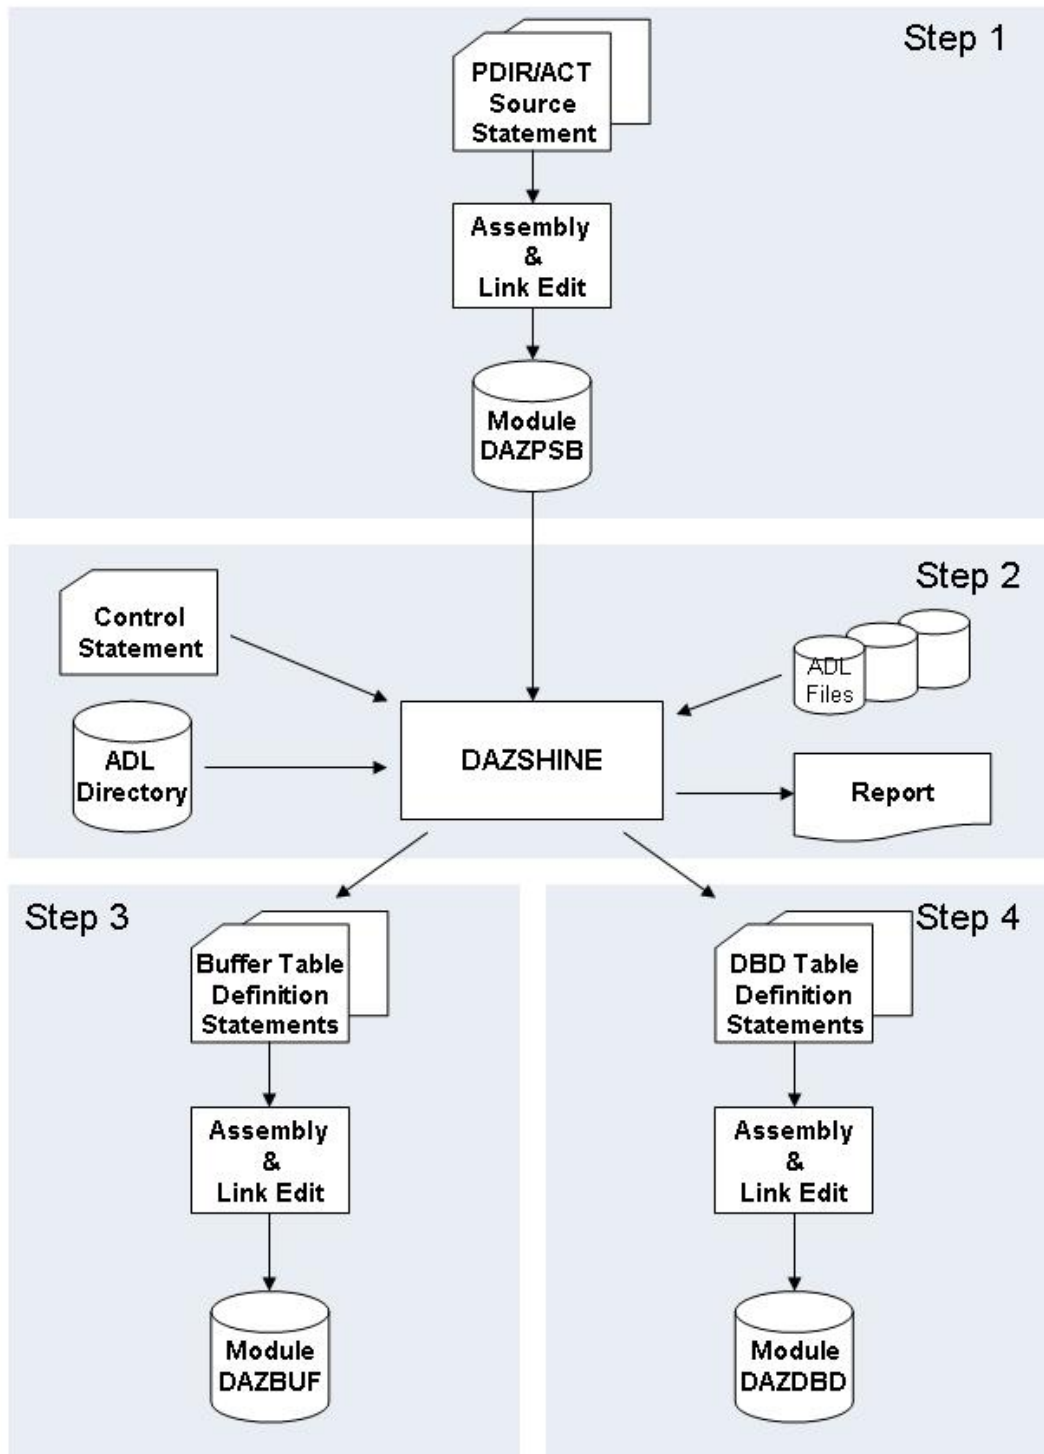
Step 1

PDIR/ACT Source Statement

Assembly & Link Edit

Module DAZPSB

Step 2

Control Statement

ADL Files

ADL Directory

DAZSHINE

Report

Step 3

Buffer Table Definition Statements

Assembly & Link Edit

Module DAZBUF

Step 4

DBD Table Definition Statements

Assembly & Link Edit

Module DAZDBD